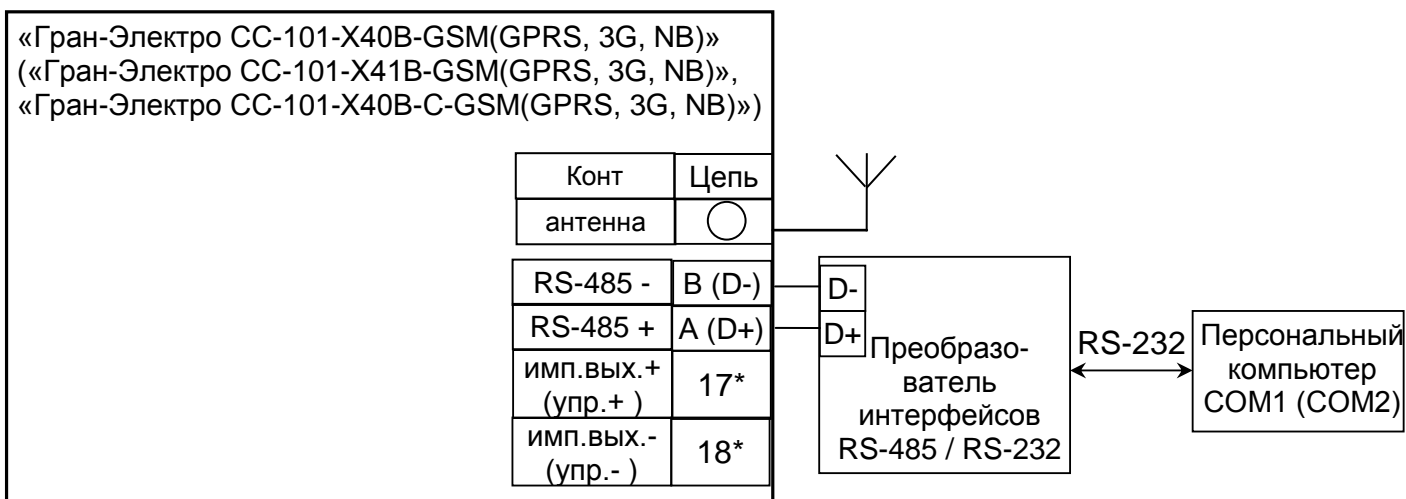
«Гран-Электро СС-101-Х40В-GSM(GPRS, 3G, NB)»
(«Гран-Электро СС-101-Х41В-GSM(GPRS, 3G, NB)»,
«Гран-Электро СС-101-Х40В-С-GSM(GPRS, 3G, NB)»)

| Конт | Цепь |
|---|---|
| антенна | |

| | |
|---|---|
| RS-485 - | B (D-) |
| RS-485 + | A (D+) |
| имп.вых.+ (упр.+ ) | 17* |
| имп.вых.- (упр.- ) | 18* |

D-
D+
Преобразователь интерфейсов RS-485 / RS-232

RS-232

Персональный компьютер COM1 (COM2)